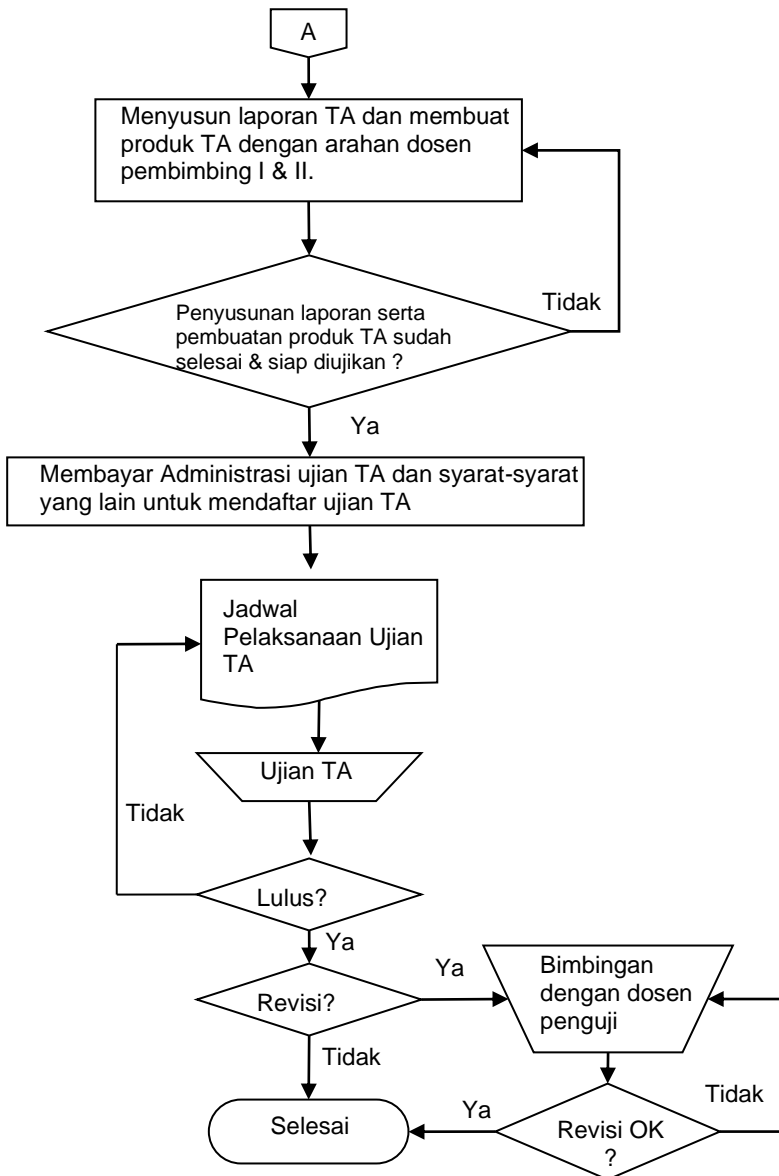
A

Menyusun laporan TA dan membuat produk TA dengan arahan dosen pembimbing I & II.

Penyusunan laporan serta pembuatan produk TA sudah selesai & siap diujikan ?

Tidak

Ya

Membayar Administrasi ujian TA dan syarat-syarat yang lain untuk mendaftar ujian TA

Jadwal Pelaksanaan Ujian TA

Ujian TA

Tidak

Lulus?

Ya

Revisi?

Ya

Bimbingan dengan dosen penguji

Tidak

Tidak

Ya

Selesai

Revisi OK ?